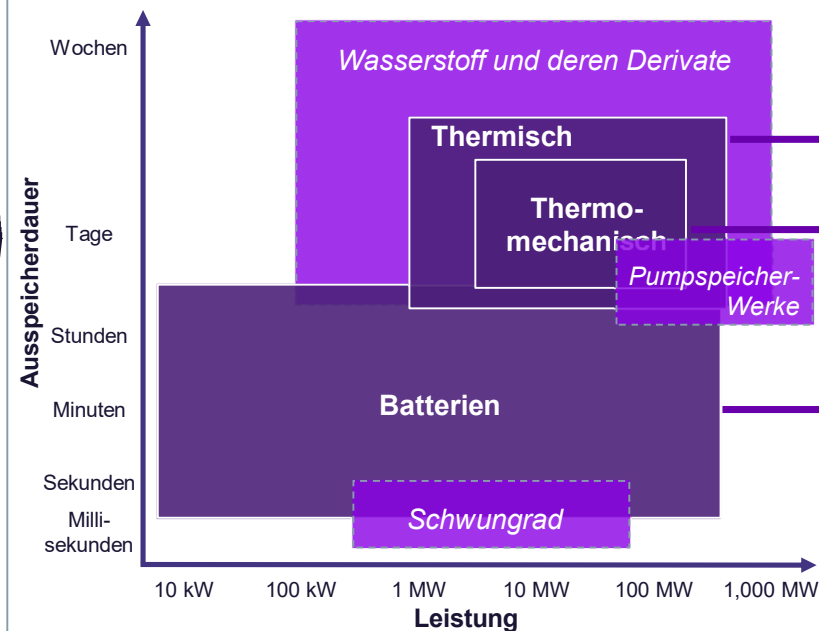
Wochen

Tage

Stunden

Minuten

Sekunden

Millisekunden

Ausspeicherdauer

Wasserstoff und deren Derivate

Thermisch

Thermomechanisch

Pumpspeicher-Werke

Batterien

Schwungrad

10 kW
100 kW
1 MW
10 MW
100 MW
1,000 MW

Leistung